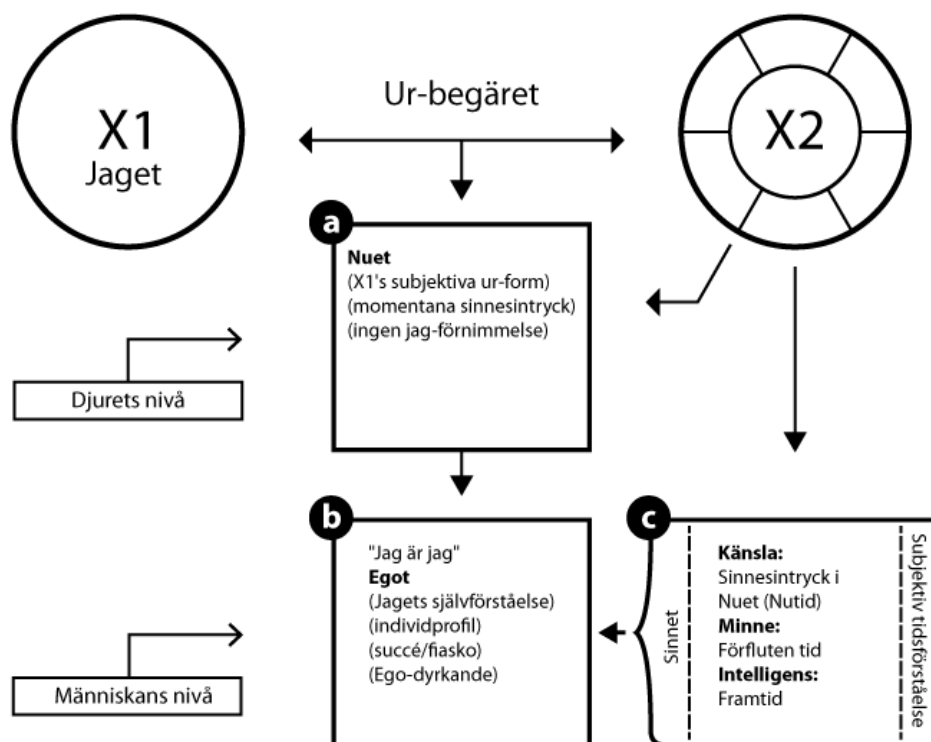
X1
Jaget

Ur-begäret

X2

a

Nuet
(X1's subjektiva ur-form)
(momentana sinnesintryck)
(ingen jag-förnimmelse)

Djurets nivå

b

"Jag är jag"
Egot
(Jagets självförståelse)
(individprofil)
(succé/fiasko)
(Ego-dyrkande)

Människans nivå

c

Sinnet

Känsla:
Sinnesintryck i Nuet (Nutid)
Minne:
Förfluten tid
Intelligens:
Framtid

Subjektiv tidsförståelse